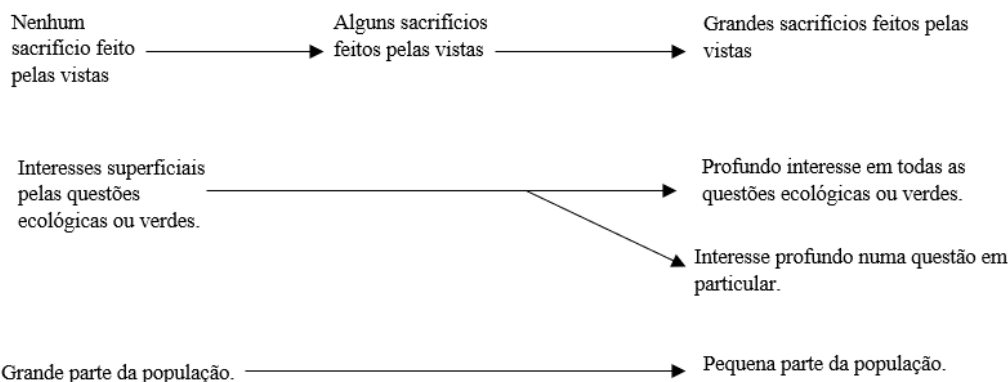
Nenhum sacrifício feito pelas vistas

Alguns sacrifícios feitos pelas vistas

Grandes sacrifícios feitos pelas vistas

Interesses superficiais pelas questões ecológicas ou verdes.

Profundo interesse em todas as questões ecológicas ou verdes.

Interesse profundo numa questão em particular.

Grande parte da população.

Pequena parte da população.